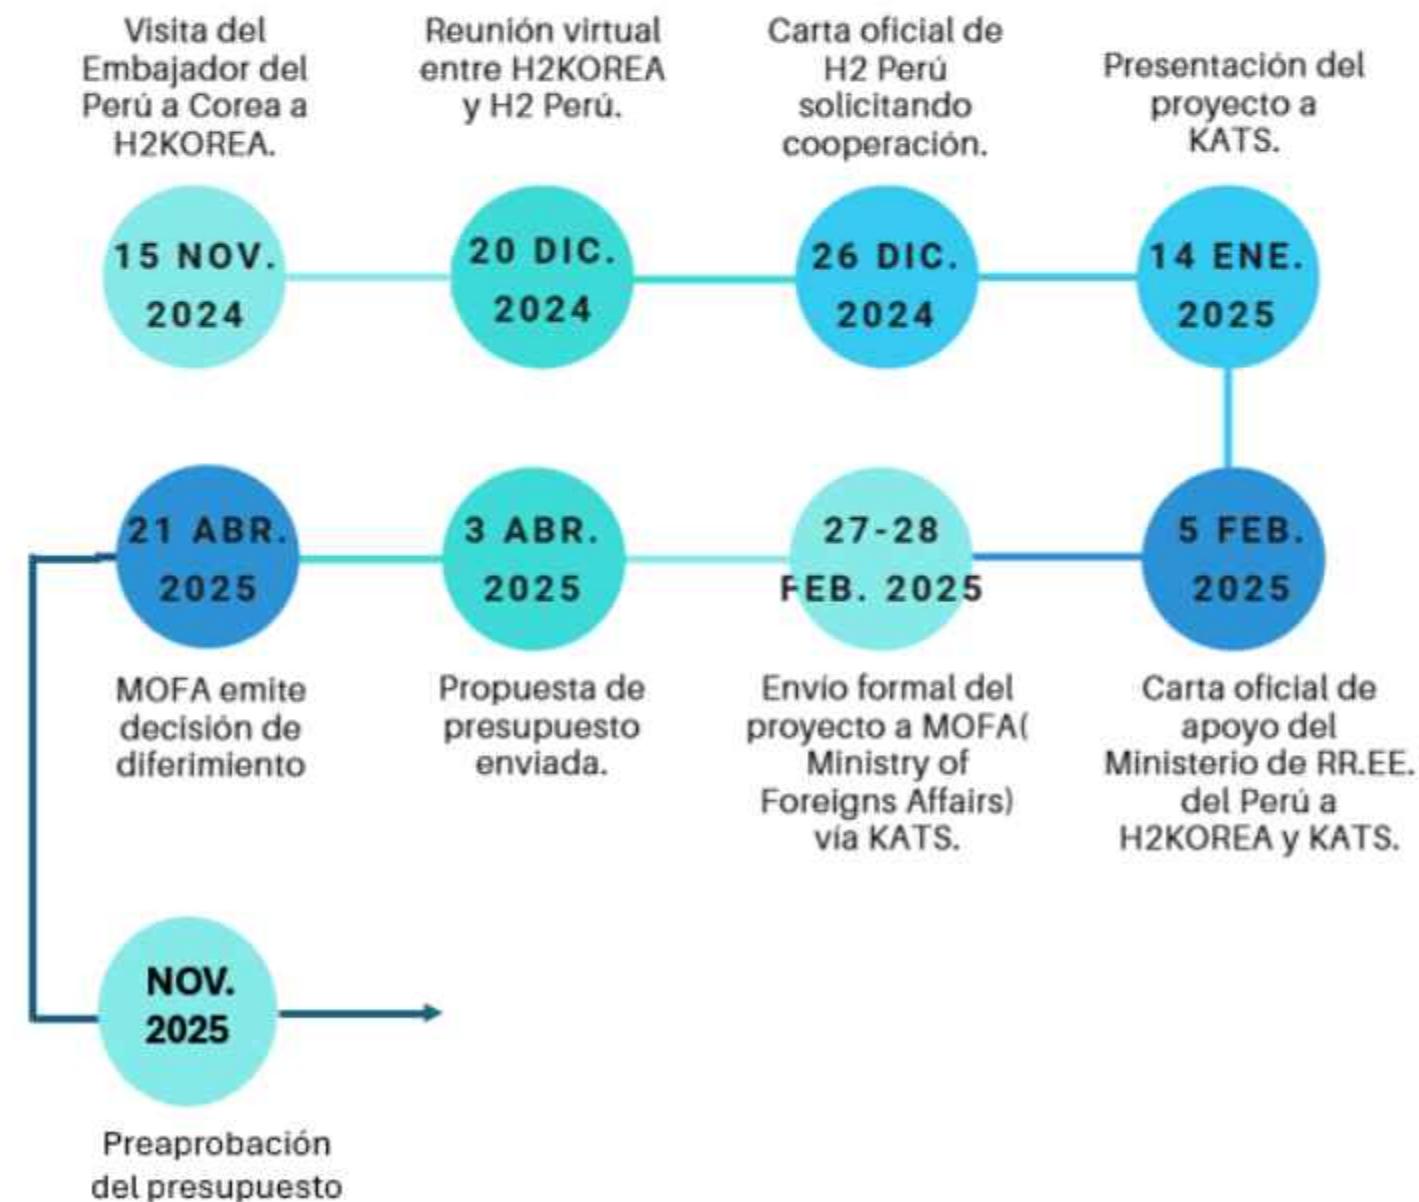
Visita del Embajador del Perú a Corea a H2KOREA.

15 NOV. 2024

Reunión virtual entre H2KOREA y H2 Perú.

20 DIC. 2024

Carta oficial de H2 Perú solicitando cooperación.

26 DIC. 2024

Presentación del proyecto a KATS.

14 ENE. 2025

5 FEB. 2025

Carta oficial de apoyo del Ministerio de RR.EE. del Perú a H2KOREA y KATS.

27-28 FEB. 2025

Envio formal del proyecto a MOFA( Ministry of Foreigns Affairs) vía KATS.

3 ABR. 2025

Propuesta de presupuesto enviada.

21 ABR. 2025

MOFA emite decisión de diferimiento

NOV. 2025

Preaprobación del presupuesto